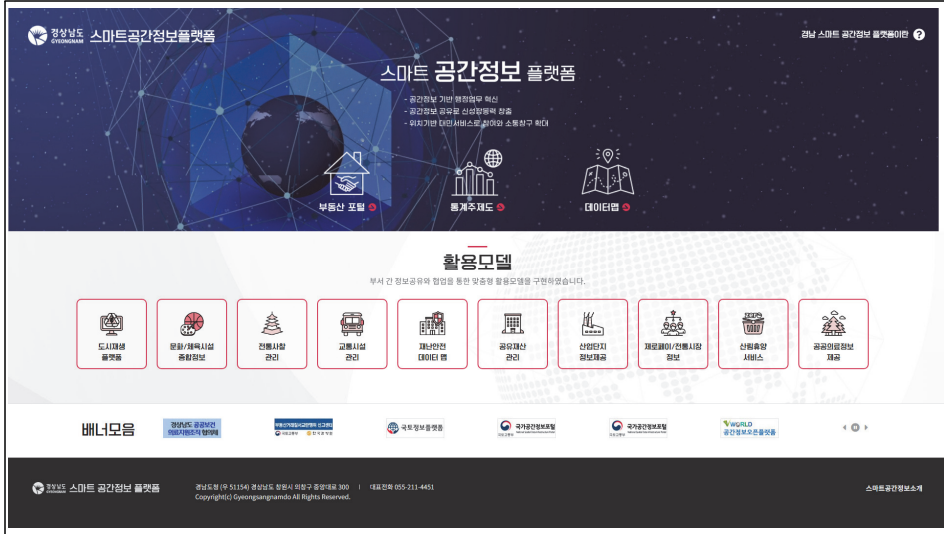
경상남도 GYEONGNAM 스마트공간정보플랫폼

경남 스마트 공간정보 플랫폼이란 ?

스마트 공간정보 플랫폼

- 공간정보 기반 행정업무 혁신
- 공간정보 공유로 신성장동력 창출
- 위치기반 대민서비스로 참여와 소통창구 확대

부동산 포털

통계주제도

데이터맵

활용모델

부서 간 정보공유와 협업을 통한 맞춤형 활용모델을 구현하였습니다.

도시재생 플랫폼

문화/체육시설 종합정보

전통사찰 관리

교통시설 관리

재난안전 데이터 맵

공유재산 관리

산업단지 정보제공

제로페이/전통시장 정보

산림휴양 서비스

공공의료정보 제공

배너모음

경상남도 공공보건 의료지원조직 협의체

국토정보플랫폼

국가공간정보포털

국가공간정보포털

V WORLD 공간정보오픈플랫폼

경상남도 GYEONGNAM 스마트 공간정보 플랫폼

경남도청 (우 51154) 경상남도 창원시 의창구 중앙대로 300 | 대표전화 055-211-4451
Copyright(c) Gyeongsangnamdo All Rights Reserved.

스마트공간정보소개